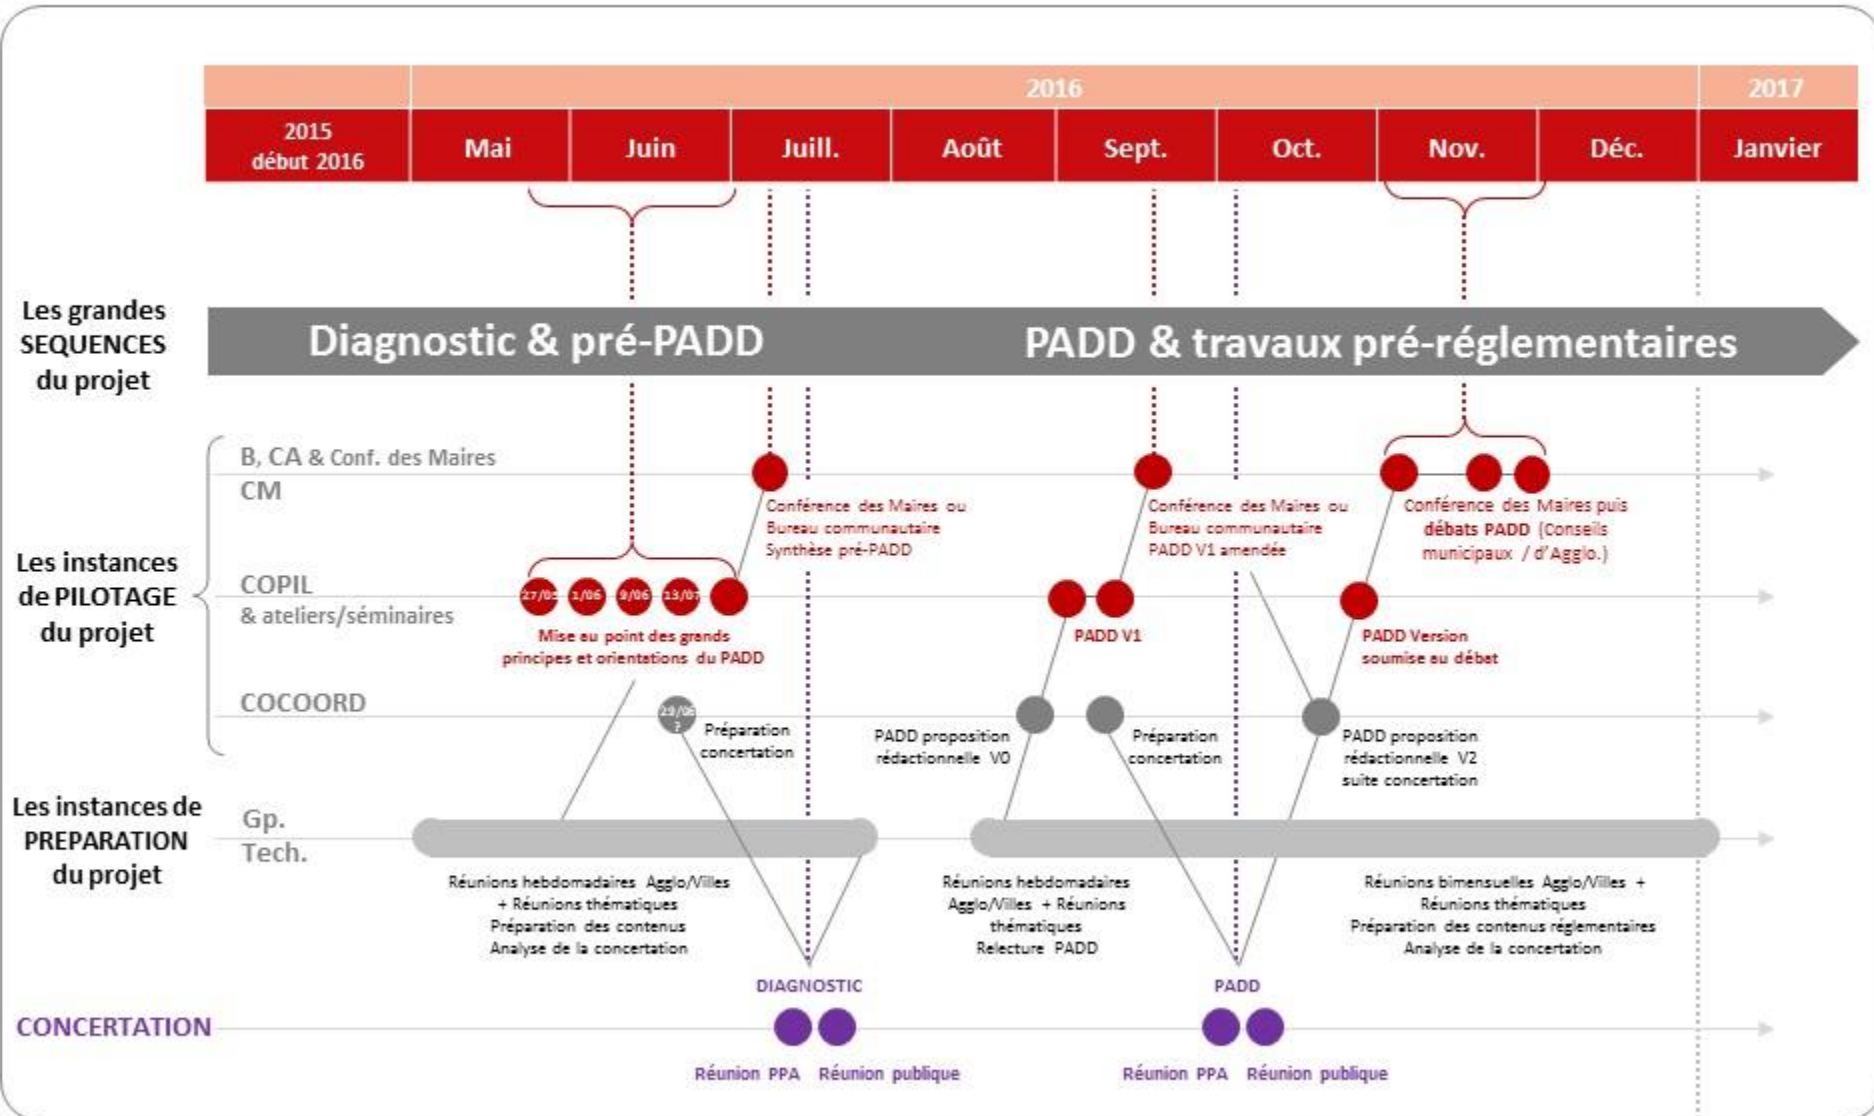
2016 | 2017

2015 début 2016 | Mai | Juin | Juill. | Août | Sept. | Oct. | Nov. | Déc. | Janvier

Les grandes SEQUENCES du projet

Diagnostic & pré-PADD

PADD & travaux pré-réglementaires

B, CA & Conf. des Maires
CM

Les instances de PILOTAGE du projet

Conférence des Maires ou Bureau communautaire Synthèse pré-PADD

Conférence des Maires ou Bureau communautaire PADD V1 amendée

Conférence des Maires puis débats PADD (Conseils municipaux / d'Agglo.)

COPIL
& ateliers/séminaires

27/05 1/06 9/06 13/07

Mise au point des grands principes et orientations du PADD

PADD V1

PADD Version soumise au débat

COCOORD

29/06 ?

Préparation concertation

PADD proposition rédactionnelle V0

Préparation concertation

PADD proposition rédactionnelle V2 suite concertation

Les instances de PREPARATION du projet

Gp. Tech.

Réunions hebdomadaires Agglo/Villes + Réunions thématiques Préparation des contenus Analyse de la concertation

Réunions hebdomadaires Agglo/Villes + Réunions thématiques Relecture PADD

Réunions bimensuelles Agglo/Villes + Réunions thématiques Préparation des contenus réglementaires Analyse de la concertation

DIAGNOSTIC

PADD

CONCERTATION

Réunion PPA Réunion publique

Réunion PPA Réunion publique